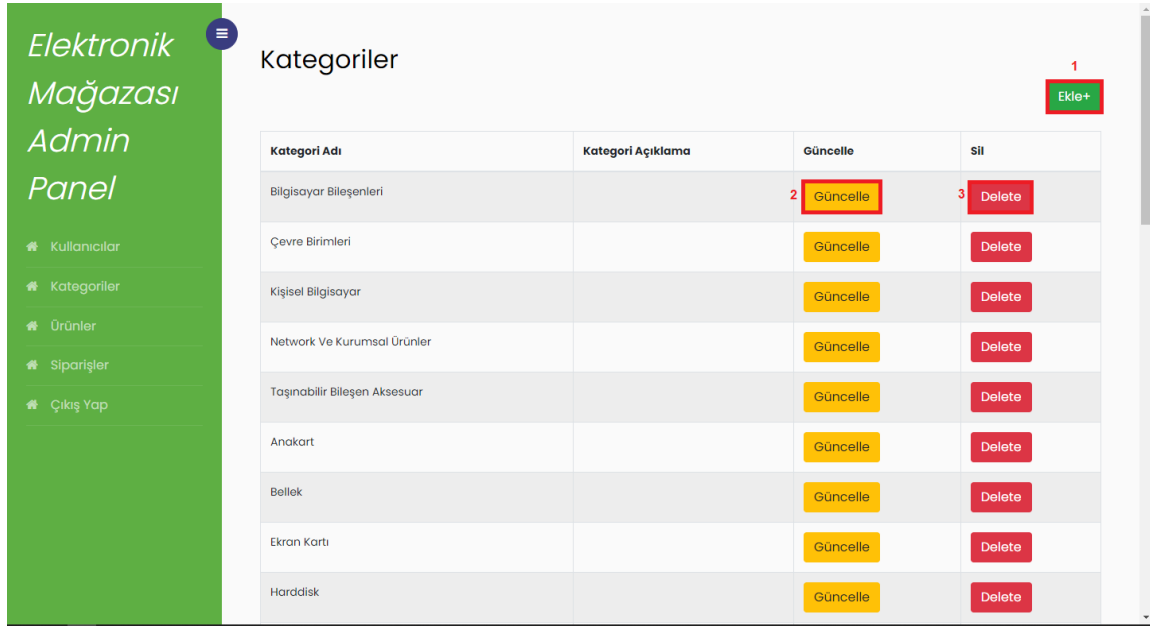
Elektronik Mağazası Admin Panel

Kullanıcılar
Kategoriler
Ürünler
Siparişler
Çıkış Yap

Kategoriler

1
Ekle+

| Kategori Adı | Kategori Açıklama | Güncelle | Sil |
|---|---|---|---|
| Bilgisayar Bileşenleri | | 2 Güncelle | 3 Delete |
| Çevre Birimleri | | Güncelle | Delete |
| Kişisel Bilgisayar | | Güncelle | Delete |
| Network Ve Kurumsal Ürünler | | Güncelle | Delete |
| Taşınabilir Bileşen Aksesuar | | Güncelle | Delete |
| Anakart | | Güncelle | Delete |
| Bellek | | Güncelle | Delete |
| Ekran Kartı | | Güncelle | Delete |
| Harddisk | | Güncelle | Delete |